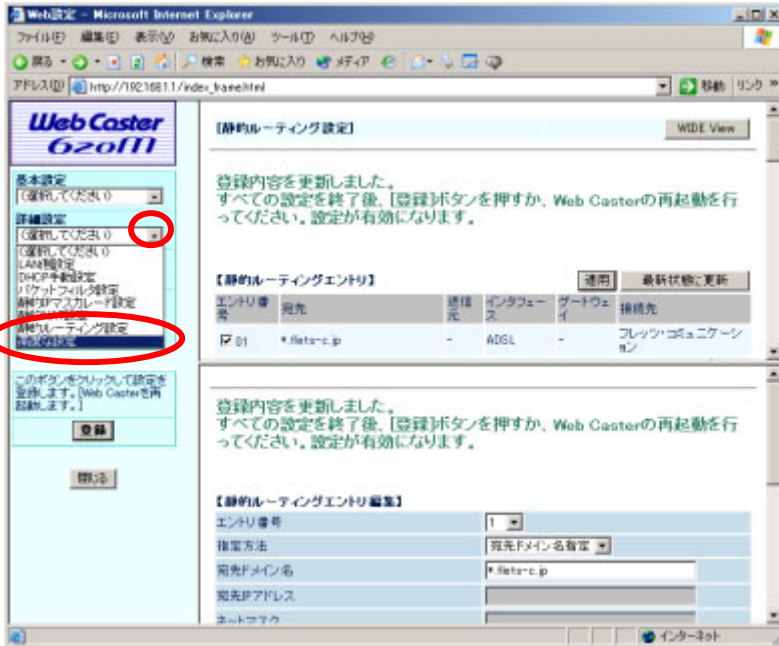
Web設定 - Microsoft Internet Explorer

ファイル(F) 編集(E) 表示(V) お気に入り(A) ツール(T) ヘルプ(H)

戻る 検索 お気に入り メディア

アドレス(D) http://192.168.1.1/index_frame.html 移動 リンク »

Web Caster 620M

基本設定
(選択してください)

詳細設定
(選択してください)
(選択してください)
LAN側設定
DHCP手動設定
パケットフィルタ設定
静的IPマスカレード設定
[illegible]
静的ルーティング設定
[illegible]

このボタンをクリックして設定を登録します。[Web Casterを再起動します。]

登録

閉じる

[静的ルーティング設定]

WIDE View

登録内容を更新しました。
すべての設定を終了後、[登録]ボタンを押すか、Web Casterの再起動を行ってください。設定が有効になります。

[静的ルーティングエントリ]

適用 最新状態に更新

| エントリ番号 | 宛先 | 送信元 | インタフェース | ゲートウェイ | 接続先 |
|---|---|---|---|---|---|
| ☑ 01 | *.flets-c.jp | - | ADSL | - | フレッツ・コミュニケーション |

登録内容を更新しました。
すべての設定を終了後、[登録]ボタンを押すか、Web Casterの再起動を行ってください。設定が有効になります。

[静的ルーティングエントリ編集]

| エントリ番号 | 1 |
|---|---|
| 指定方法 | 宛先ドメイン名指定 |
| 宛先ドメイン名 | *.flets-c.jp |
| 宛先IPアドレス | |
| ネットマスク | |

インターネット